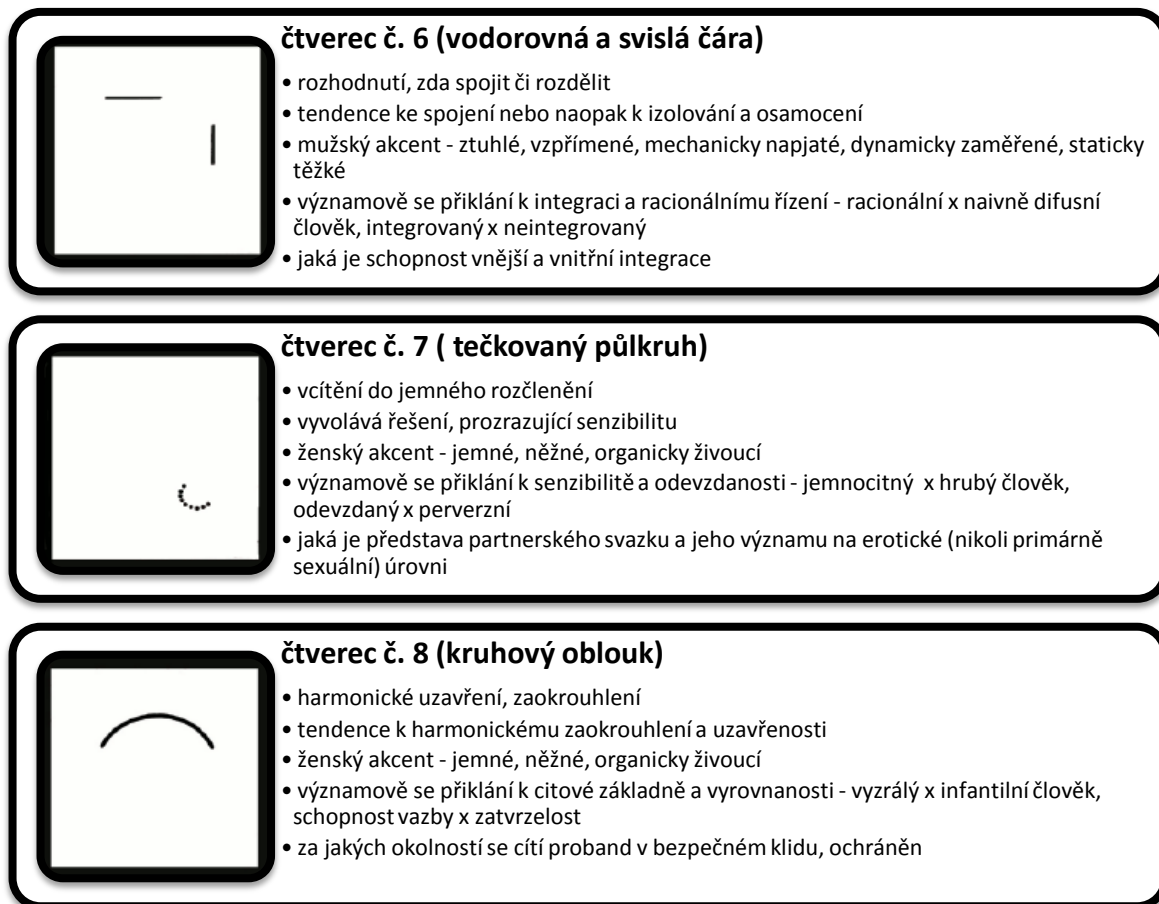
**čtverec č. 6 (vodorovná a svislá čára)**

• rozhodnutí, zda spojit či rozdělit
• tendence ke spojení nebo naopak k izolování a osamocení
• mužský akcent - ztuhlé, vzpřímené, mechanicky napjaté, dynamicky zaměřené, staticky těžké
• významově se přiklání k integraci a racionálnímu řízení - racionální x naivně difusní člověk, integrovaný x neintegrovaný
• jaká je schopnost vnější a vnitřní integrace

**čtverec č. 7 ( tečkovaný půlkruh)**

• vcítění do jemného rozčlenění
• vyvolává řešení, prozrazující senzibilitu
• ženský akcent - jemné, něžné, organicky živoucí
• významově se přiklání k senzibilitě a odevzdanosti - jemnocitný x hrubý člověk, odevzdaný x perverzní
• jaká je představa partnerského svazku a jeho významu na erotické (nikoli primárně sexuální) úrovni

**čtverec č. 8 (kruhový oblouk)**

• harmonické uzavření, zaokrouhlení
• tendence k harmonickému zaokrouhlení a uzavřenosti
• ženský akcent - jemné, něžné, organicky živoucí
• významově se přiklání k citové základně a vyrovnanosti - vyzrálý x infantilní člověk, schopnost vazby x zatvrzelost
• za jakých okolností se cítí proband v bezpečném klidu, ochráněn